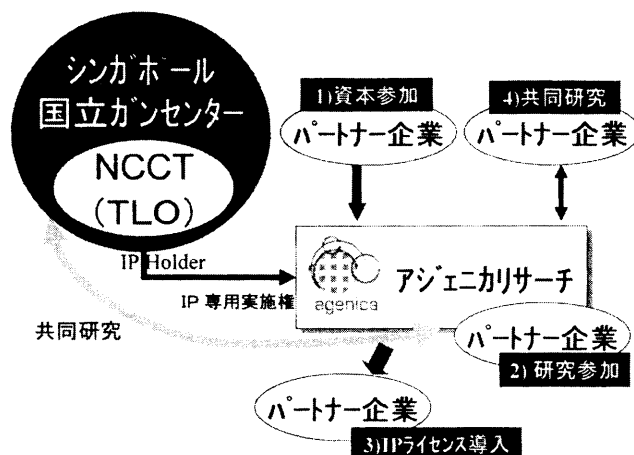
シンガポール
国立ガンセンター

NCCT
(TLO)

1)資本参加
パートナー企業

4)共同研究
パートナー企業

IP Holder

IP 専用実施権

agenica

アジェニカリサーチ

共同研究

パートナー企業
2) 研究参加

パートナー企業
3)IPライセンス導入